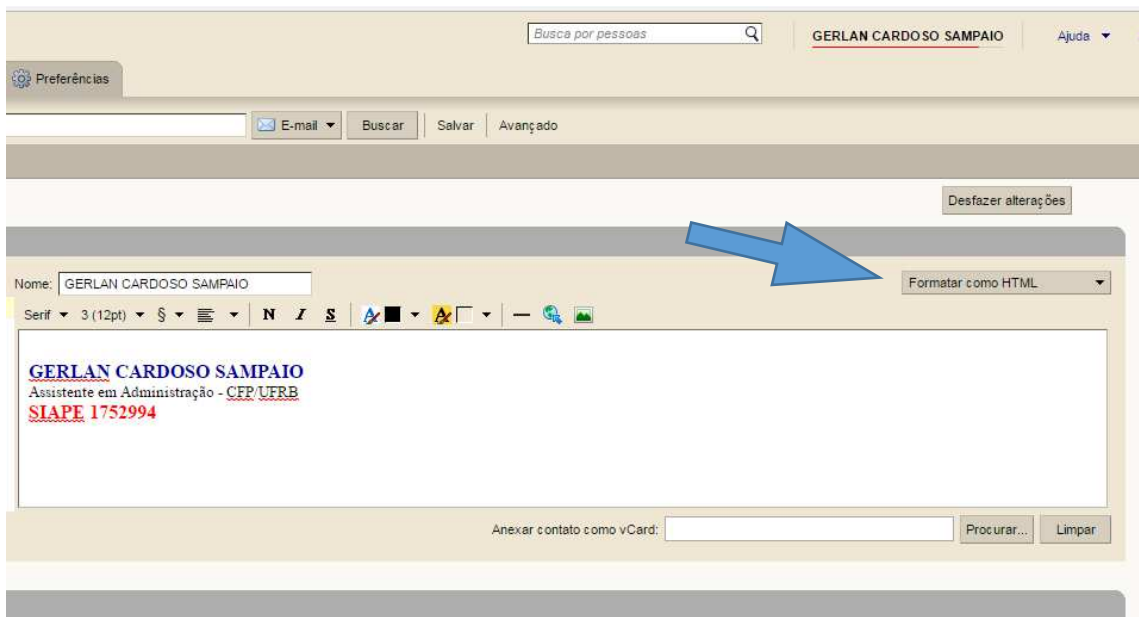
Busca por pessoas

GERLAN CARDOSO SAMPAIO

Ajuda

Preferências

E-mail

Buscar

Salvar

Avançado

Desfazer alterações

Nome: GERLAN CARDOSO SAMPAIO

Formatar como HTML

Serif 3 (12pt) § N I S

GERLAN CARDOSO SAMPAIO
Assistente em Administração - CFP/UFRB
SIAPE 1752994

Anexar contato como vCard:

Procurar...

Limpar